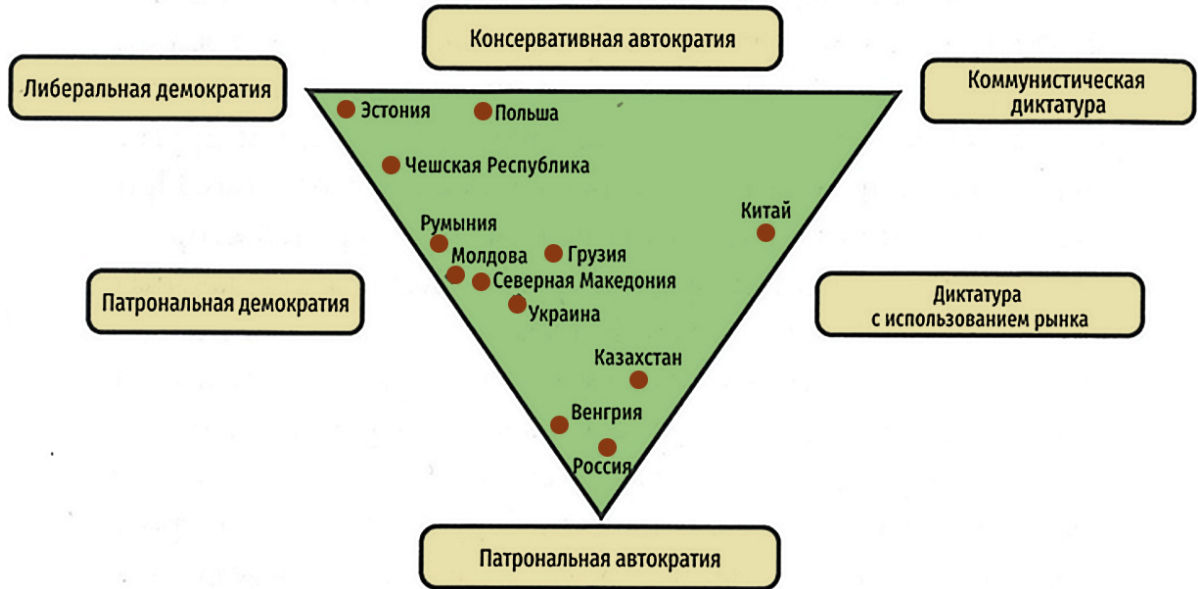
Консервативная автократия

Либеральная демократия

Коммунистическая диктатура

Эстония

Польша

Чешская Республика

Китай

Румыния

Молдова

Грузия

Северная Македония

Украина

Патрональная демократия

Диктатура с использованием рынка

Казахстан

Венгрия

Россия

Патрональная автократия